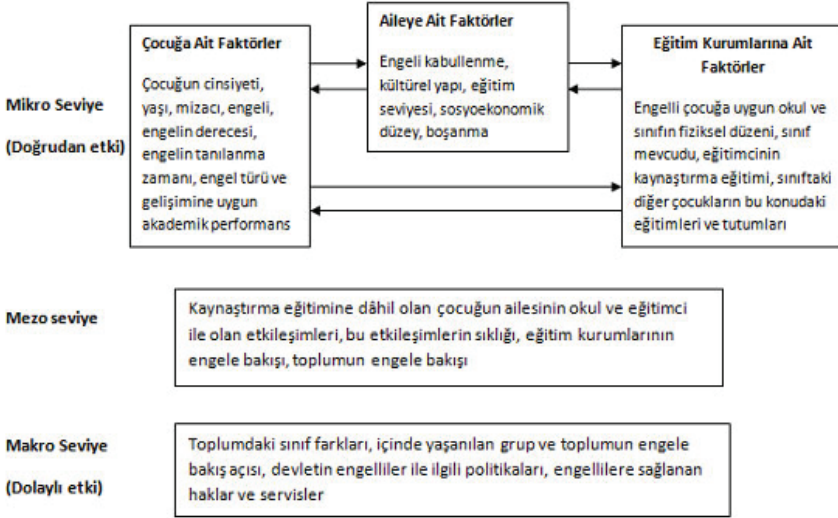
Mikro Seviye

(Doğrudan etki)

Çocuğa Ait Faktörler

Çocuğun cinsiyeti, yaşı, mizacı, engeli, engelin derecesi, engelin tanılanma zamanı, engel türü ve gelişimine uygun akademik performans

Aileye Ait Faktörler

Engeli kabullenme, kültürel yapı, eğitim seviyesi, sosyoekonomik düzey, boşanma

Eğitim Kurumlarına Ait Faktörler

Engelli çocuğa uygun okul ve sınıfın fiziksel düzeni, sınıf mevcudu, eğitimcinin kaynaştırma eğitimi, sınıftaki diğer çocukların bu konudaki eğitimleri ve tutumları

Mezo seviye

Kaynaştırma eğitimine dâhil olan çocuğun ailesinin okul ve eğitimci ile olan etkileşimleri, bu etkileşimlerin sıklığı, eğitim kurumlarının engele bakışı, toplumun engele bakışı

Makro Seviye

(Dolaylı etki)

Toplumdaki sınıf farkları, içinde yaşanılan grup ve toplumun engele bakış açısı, devletin engelliler ile ilgili politikaları, engellilere sağlanan haklar ve servisler